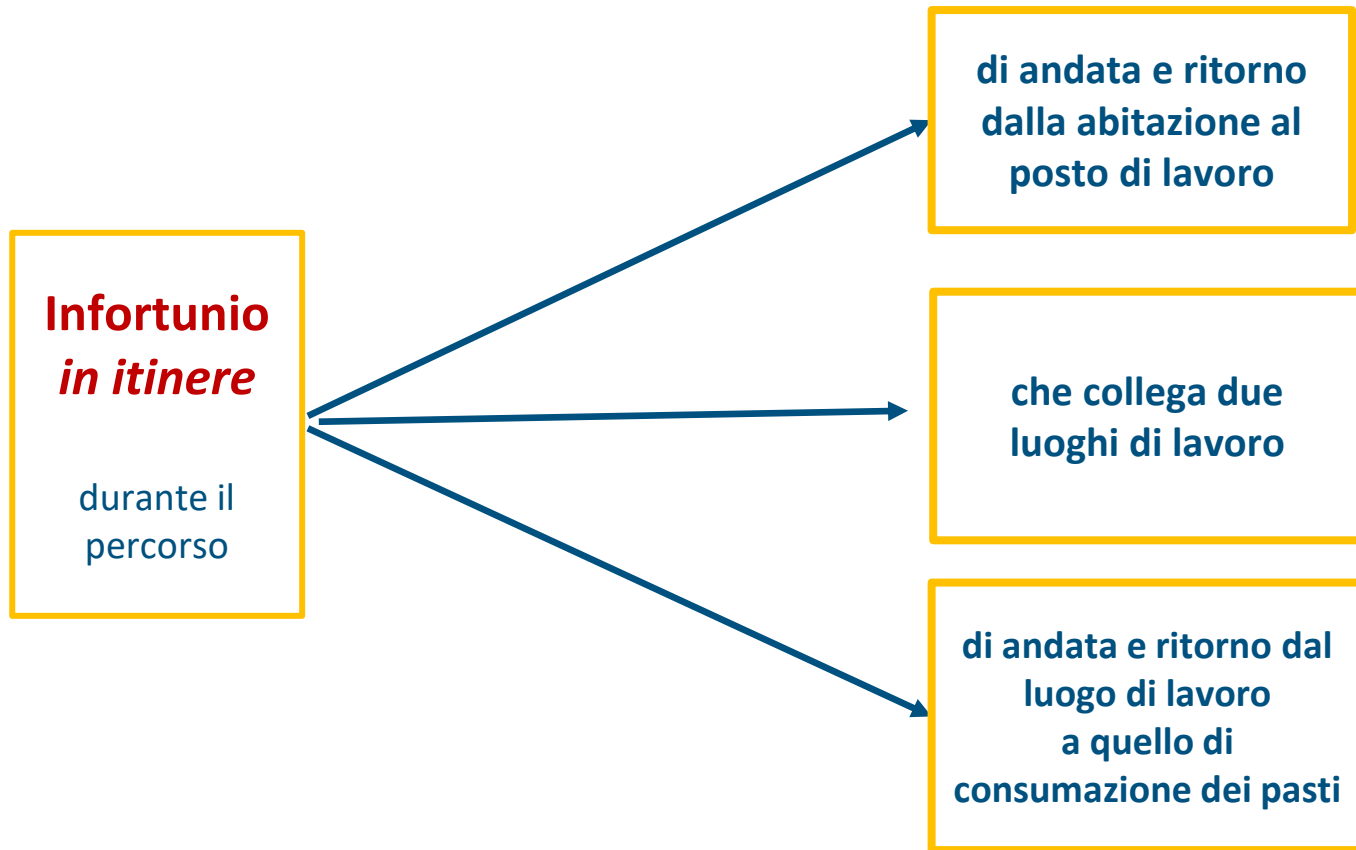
Infortunio
*in itinere*

durante il percorso

di andata e ritorno dalla abitazione al posto di lavoro

che collega due luoghi di lavoro

di andata e ritorno dal luogo di lavoro a quello di consumazione dei pasti